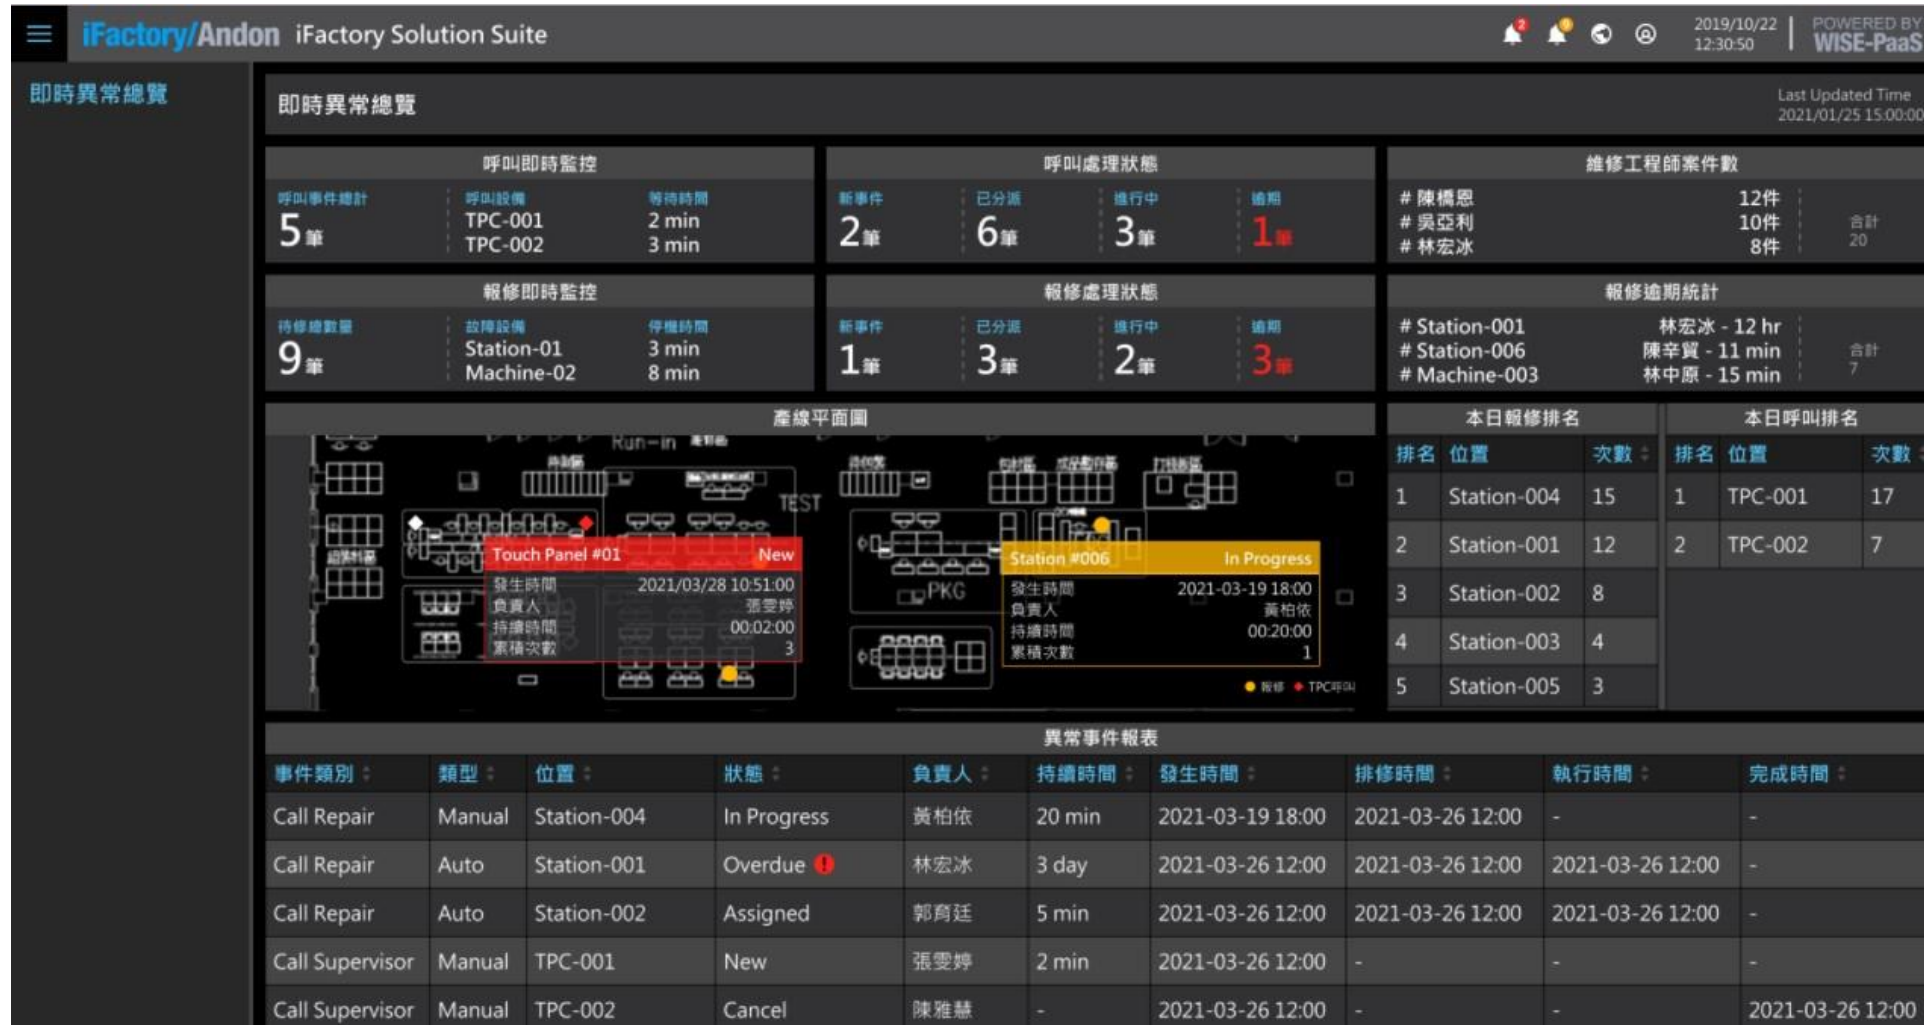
iFactory/Andon iFactory Solution Suite

2019/10/22 12:30:50 POWERED BY WISE-PaaS

即時異常總覽

即時異常總覽

Last Updated Time 2021/01/25 15:00:00

呼叫即時監控

呼叫事件總計 5筆

呼叫設備 TPC-001 TPC-002

等待時間 2 min 3 min

呼叫處理狀態

新事件 2筆 已分派 6筆 進行中 3筆 逾期 1筆

維修工程師案件數

# 陳橋恩 12件
# 吳亞利 10件
# 林宏冰 8件

合計 20

報修即時監控

待修總數量 9筆

故障設備 Station-01 Machine-02

停機時間 3 min 8 min

報修處理狀態

新事件 1筆 已分派 3筆 進行中 2筆 逾期 3筆

報修逾期統計

# Station-001 林宏冰 - 12 hr
# Station-006 陳辛翼 - 11 min
# Machine-003 林中原 - 15 min

合計 7

產線平面圖

Run-in TEST PKG

Touch Panel #01 New
發生時間 2021/03/28 10:51:00
負責人 張雯婷
持續時間 00:02:00
累積次數 3

Station #006 In Progress
發生時間 2021-03-19 18:00
負責人 黃柏依
持續時間 00:20:00
累積次數 1

報修 TPC呼叫

本日報修排名

| 排名 | 位置 | 次數 |
|---|---|---|
| 1 | Station-004 | 15 |
| 2 | Station-001 | 12 |
| 3 | Station-002 | 8 |
| 4 | Station-003 | 4 |
| 5 | Station-005 | 3 |

本日呼叫排名

| 排名 | 位置 | 次數 |
|---|---|---|
| 1 | TPC-001 | 17 |
| 2 | TPC-002 | 7 |

異常事件報表

| 事件類別 | 類型 | 位置 | 狀態 | 負責人 | 持續時間 | 發生時間 | 排修時間 | 執行時間 | 完成時間 |
|---|---|---|---|---|---|---|---|---|---|
| Call Repair | Manual | Station-004 | In Progress | 黃柏依 | 20 min | 2021-03-19 18:00 | 2021-03-26 12:00 | - | - |
| Call Repair | Auto | Station-001 | Overdue | 林宏冰 | 3 day | 2021-03-26 12:00 | 2021-03-26 12:00 | 2021-03-26 12:00 | - |
| Call Repair | Auto | Station-002 | Assigned | 郭育廷 | 5 min | 2021-03-26 12:00 | 2021-03-26 12:00 | 2021-03-26 12:00 | - |
| Call Supervisor | Manual | TPC-001 | New | 張雯婷 | 2 min | 2021-03-26 12:00 | - | - | - |
| Call Supervisor | Manual | TPC-002 | Cancel | 陳雅慧 | - | 2021-03-26 12:00 | - | - | 2021-03-26 12:00 |